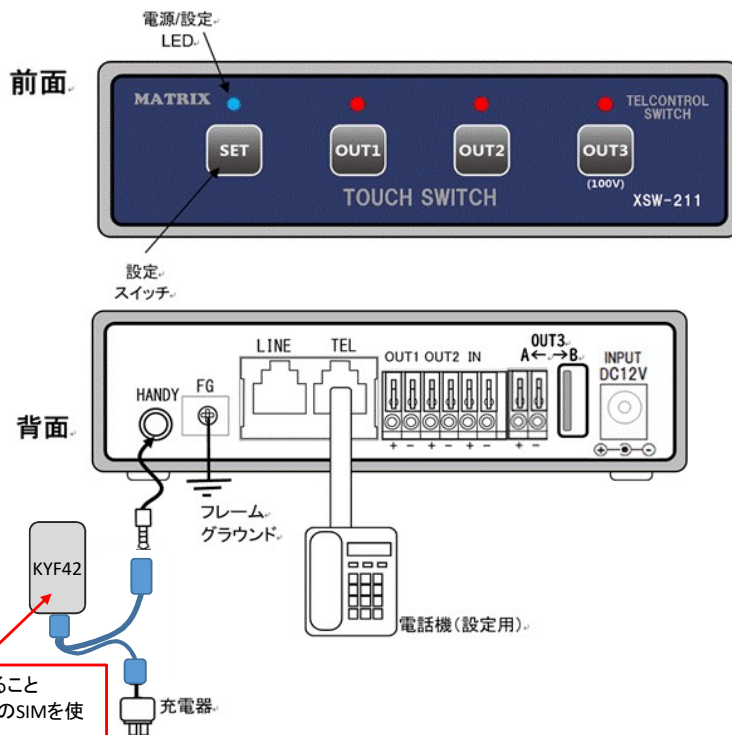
電源/設定
LED

前面

MATRIX

TELCONTROL SWITCH

SET

OUT1

OUT2

OUT3
(100V)

TOUCH SWITCH

XSW-211

設定
スイッチ

LINE

TEL

OUT1 OUT2 IN

OUT3
A← →B

INPUT
DC12V

HANDY

FG

背面

+ − + − + −

+ −

フレーム
グラウンド

KYF42

電話機(設定用)

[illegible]ること
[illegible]のSIMを使

充電器